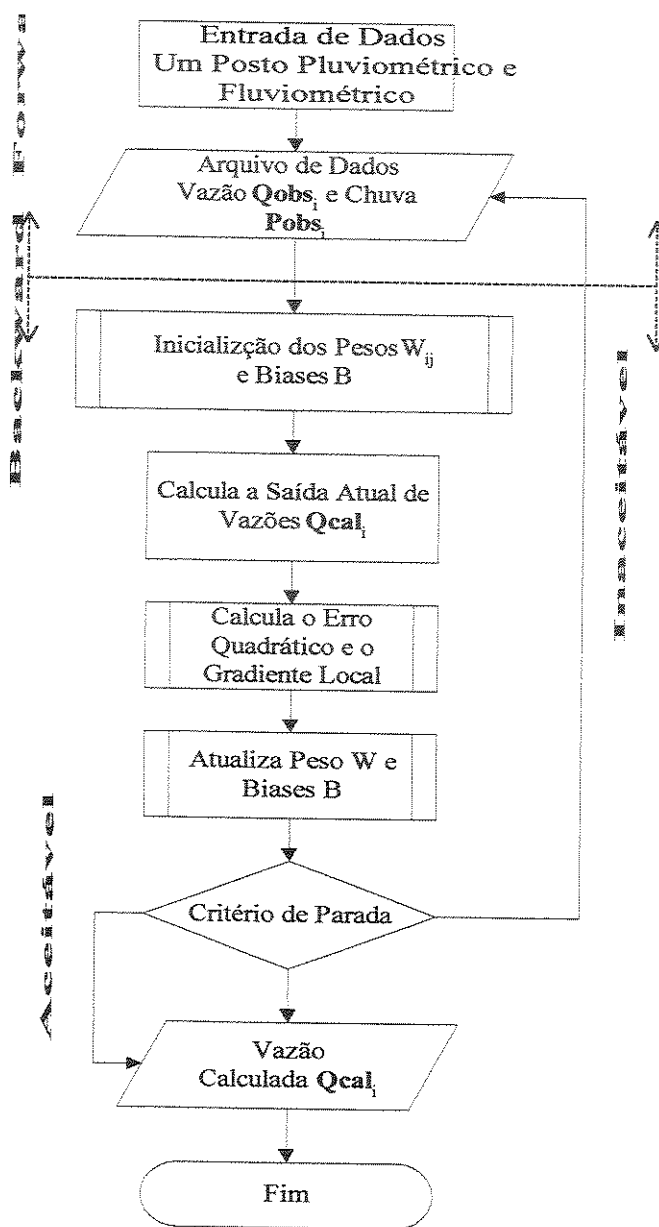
Forward

Backward

Inaceitável

Aceitável

Entrada de Dados Um Posto Pluviométrico e Fluviométrico

Arquivo de Dados Vazão $\textbf{Qobs}_i$ e Chuva $\textbf{Pobs}_i$

Inicializção dos Pesos $W_{ij}$ e Biases B

Calcula a Saída Atual de Vazões $\textbf{Qcal}_i$

Calcula o Erro Quadrático e o Gradiente Local

Atualiza Peso W e Biases B

Critério de Parada

Vazão Calculada $\textbf{Qcal}_i$

Fim